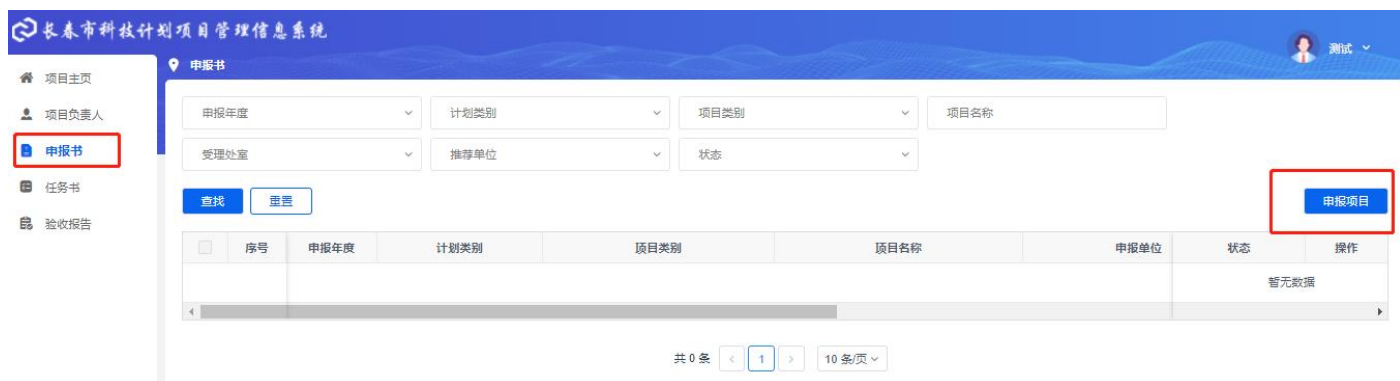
长春市科技计划项目管理信息系统

测试

项目主页
项目负责人
申报书
任务书
验收报告

申报书

申报年度
计划类别
项目类别
项目名称
受理处室
推荐单位
状态

查找
重置

申报项目

| | 序号 | 申报年度 | 计划类别 | 项目类别 | 项目名称 | 申报单位 | 状态 | 操作 |
|---|---|---|---|---|---|---|---|---|
| | | | | | | | 暂无数据 | |

共 0 条 < 1 > 10 条/页